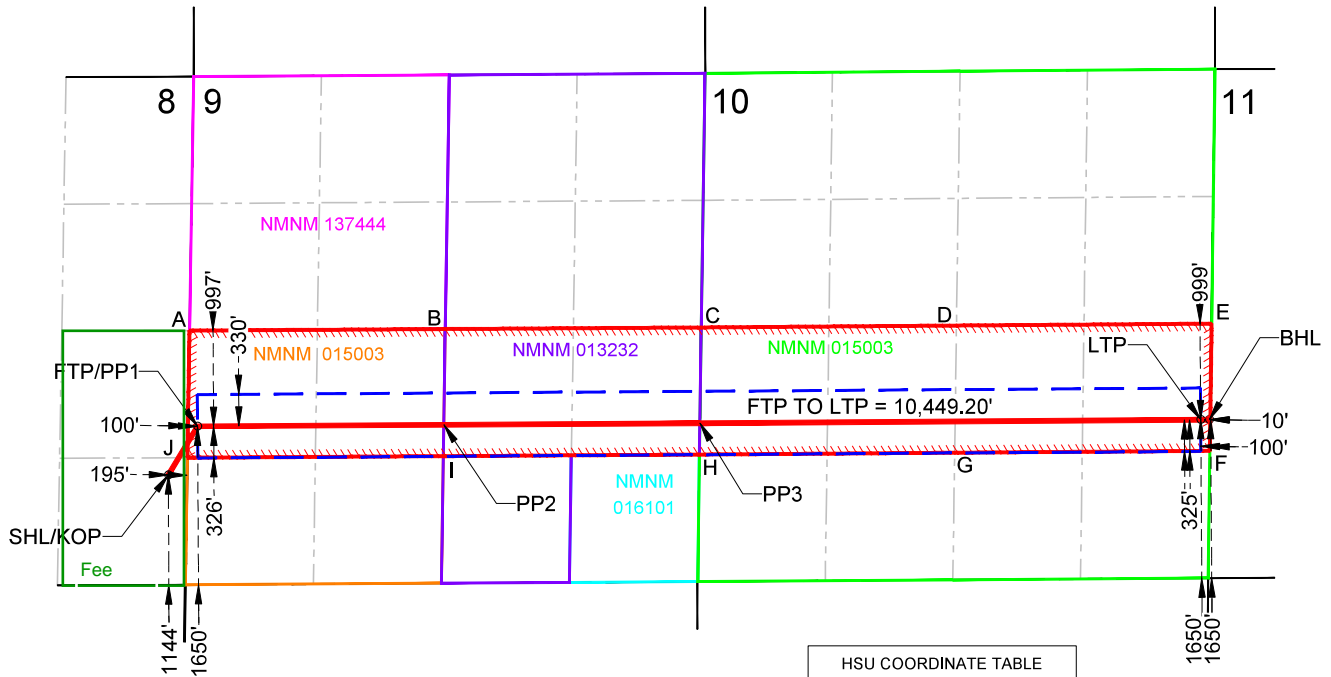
8 9

10

11

NMNM 137444

997'

999'

A

B

C

D

E

330'

NMNM 015003

NMNM 013232

NMNM 015003

BHL

FTP/PP1

LTP

FTP TO LTP = 10,449.20'

100'

10'

J

I

H

G

F

100'

195'

NMNM 016101

PP2

PP3

326'

325'

SHL/KOP

Fee

1144'

1650'

1650'

1650'

HSU COORDINATE TABLE